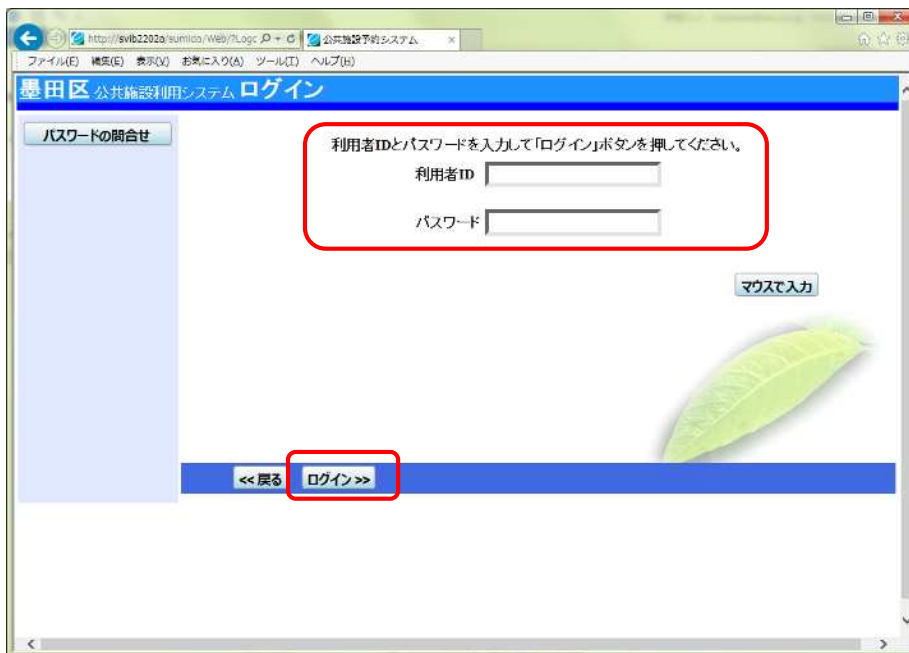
http://svlb2202a/sumida/Web/?Logc
公共施設予約システム
ファイル(F) 編集(E) 表示(V) お気に入り(A) ツール(T) ヘルプ(H)

墨田区 公共施設利用システム ログイン

パスワードの問合せ

利用者IDとパスワードを入力して「ログイン」ボタンを押してください。
利用者ID
パスワード

マウスで入力

<< 戻る
ログイン >>